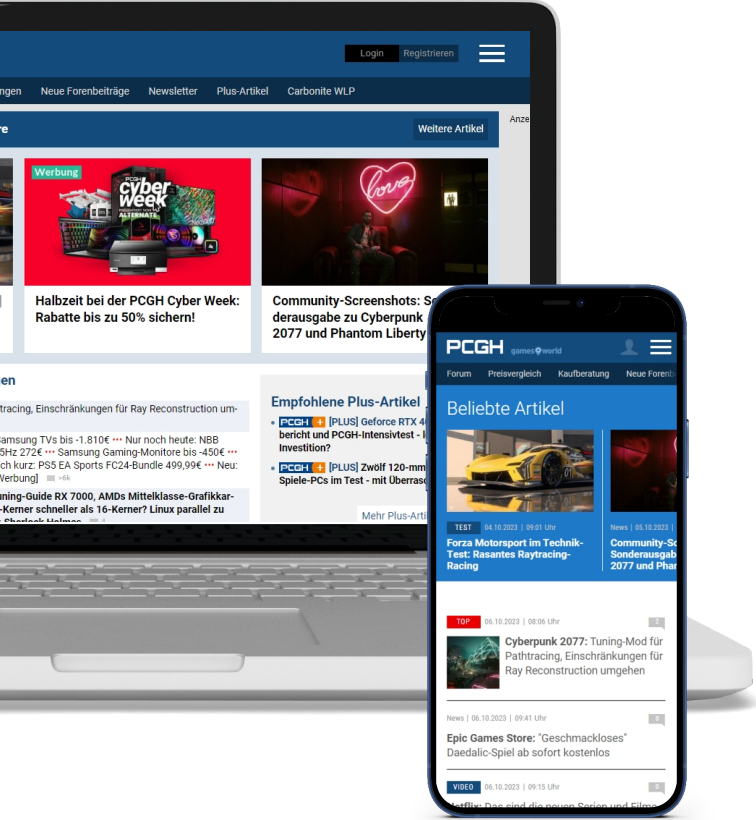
Login Registrieren

ngen Neue Forenbeiträge Newsletter Plus-Artikel Carbonite WLP

re

Weitere Artikel

Anze

Werbung

PCGH cyber week ALTERNATE

Halbzeit bei der PCGH Cyber Week: Rabatte bis zu 50% sichern!

love

Community-Screenshots: Sp derausgabe zu Cyberpunk 2077 und Phantom Liberty

en

tracing, Einschränkungen für Ray Reconstruction um-

amsung TVs bis -1.810€ ••• Nur noch heute: NBB 5Hz 272€ ••• Samsung Gaming-Monitore bis -450€ ••• ch kurz: PS5 EA Sports FC24-Bundle 499,99€ ••• Neu: Werbung] >6k

uning-Guide RX 7000, AMDs Mittelklasse-Grafikkar- -Kerner schneller als 16-Kerner? Linux parallel zu Sherlock Holmes

Empfohlene Plus-Artikel

• PCGH + [PLUS] Geforce RTX 4 bericht und PCGH-Intensivtest - Investition?

• PCGH + [PLUS] Zwölf 120-mm Spiele-PCs im Test - mit Überras

Mehr Plus-Arti

PCGH games world

Forum Preisvergleich Kaufberatung Neue Forenb

Beliebte Artikel

TEST 04.10.2023 | 09:01 Uhr

Forza Motorsport im Technik-Test: Rasantes Raytracing-Racing

News | 05.10.2023 |

Community-Sc Sonderausgab 2077 und Pha

TOP 06.10.2023 | 08:06 Uhr

Cyberpunk 2077: Tuning-Mod für Pathtracing, Einschränkungen für Ray Reconstruction umgehen

News | 06.10.2023 | 09:41 Uhr

Epic Games Store: "Geschmackloses" Daedalic-Spiel ab sofort kostenlos

VIDEO 06.10.2023 | 09:15 Uhr

Netflix: Das sind die neuen Serien und Filme